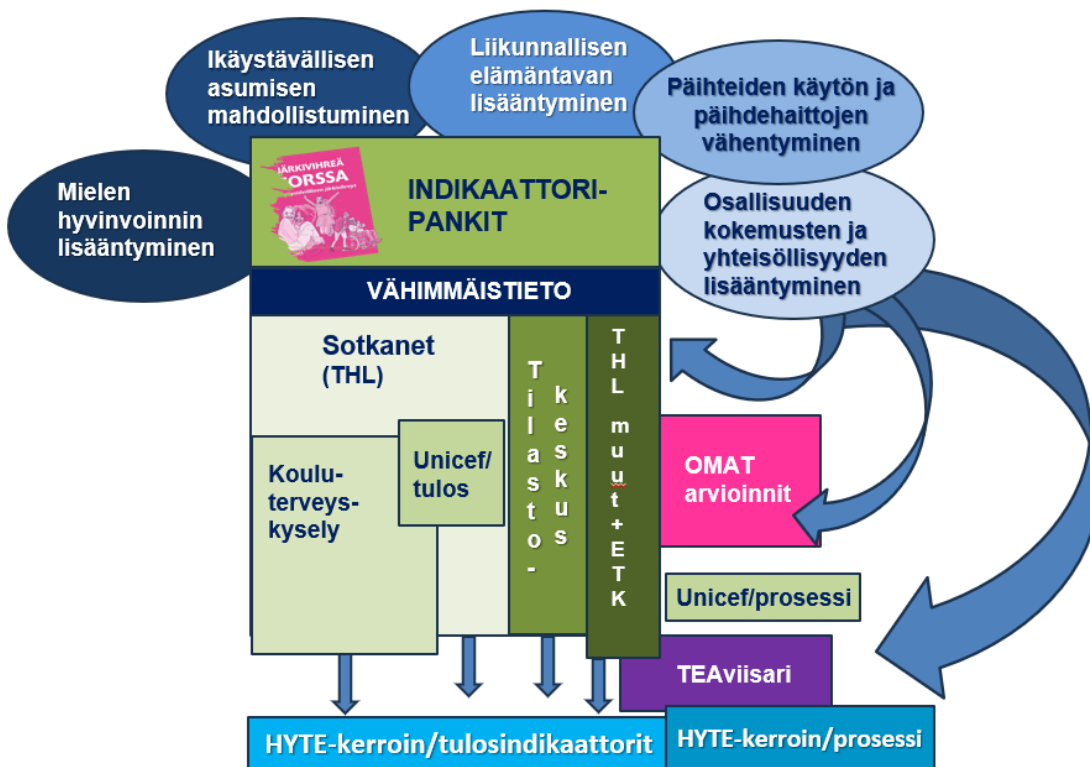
Ikäystävällisen asumisen mahdollistuminen

Liikunnallisen elämäntavan lisääntyminen

Päihteiden käytön ja päihdehaittojen vähentyminen

Mielen hyvinvoinnin lisääntyminen

JÄRKIVIHREÄ FORSSA

INDIKAATTORI-PANKIT

Osallisuuden kokemusten ja yhteisöllisyyden lisääntyminen

VÄHIMMÄISTIETO

Sotkanet (THL)

Tilasto-keskus

THL muut + ETK

OMAT arvioinnit

Koulu-terveys-kysely

Unicef/ tulos

Unicef/prosessi

TEAviisari

HYTE-kerroin/tulosindikaattorit

HYTE-kerroin/prosessi